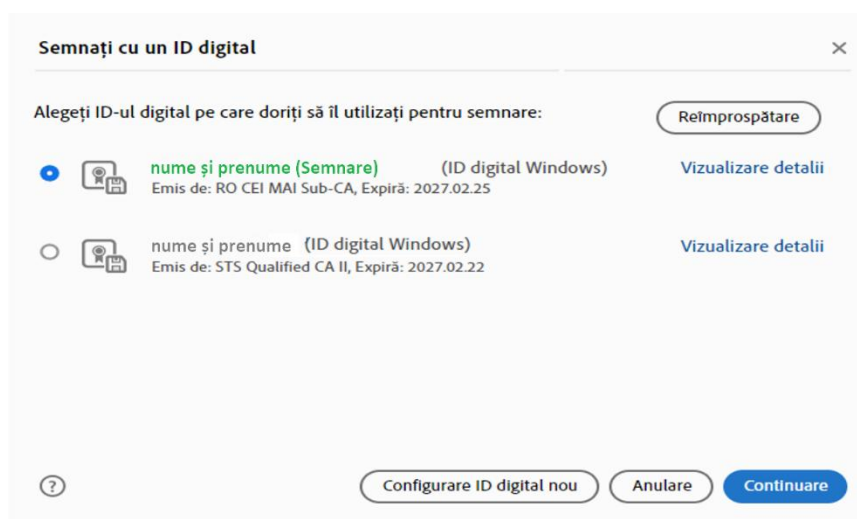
Semnați cu un ID digital

×

Alegeți ID-ul digital pe care doriți să îl utilizați pentru semnare:

Reîmprospătare

nume și prenume (Semnare) (ID digital Windows)
Emis de: RO CEI MAI Sub-CA, Expiră: 2027.02.25

Vizualizare detalii

nume și prenume (ID digital Windows)
Emis de: STS Qualified CA II, Expiră: 2027.02.22

Vizualizare detalii

?

Configurare ID digital nou

Anulare

Continuare